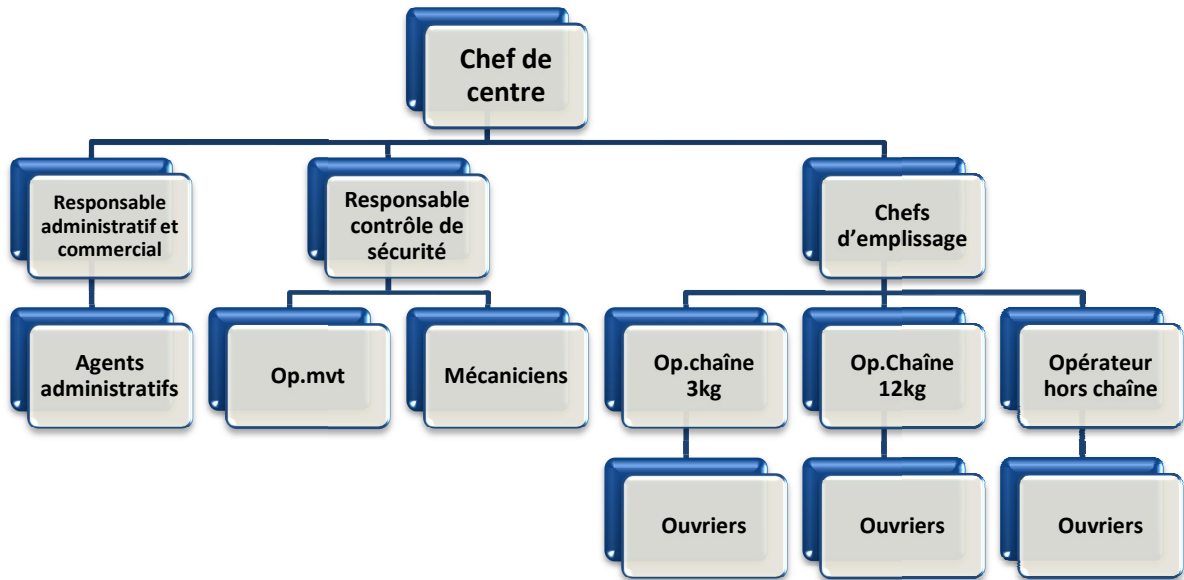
Chef de centre

Responsable administratif et commercial

Responsable contrôle de sécurité

Chefs d'emplissage

Agents administratifs

Op.mvt

Mécaniciens

Op.chaîne 3kg

Op.Chaîne 12kg

Opérateur hors chaîne

Ouvriers

Ouvriers

Ouvriers